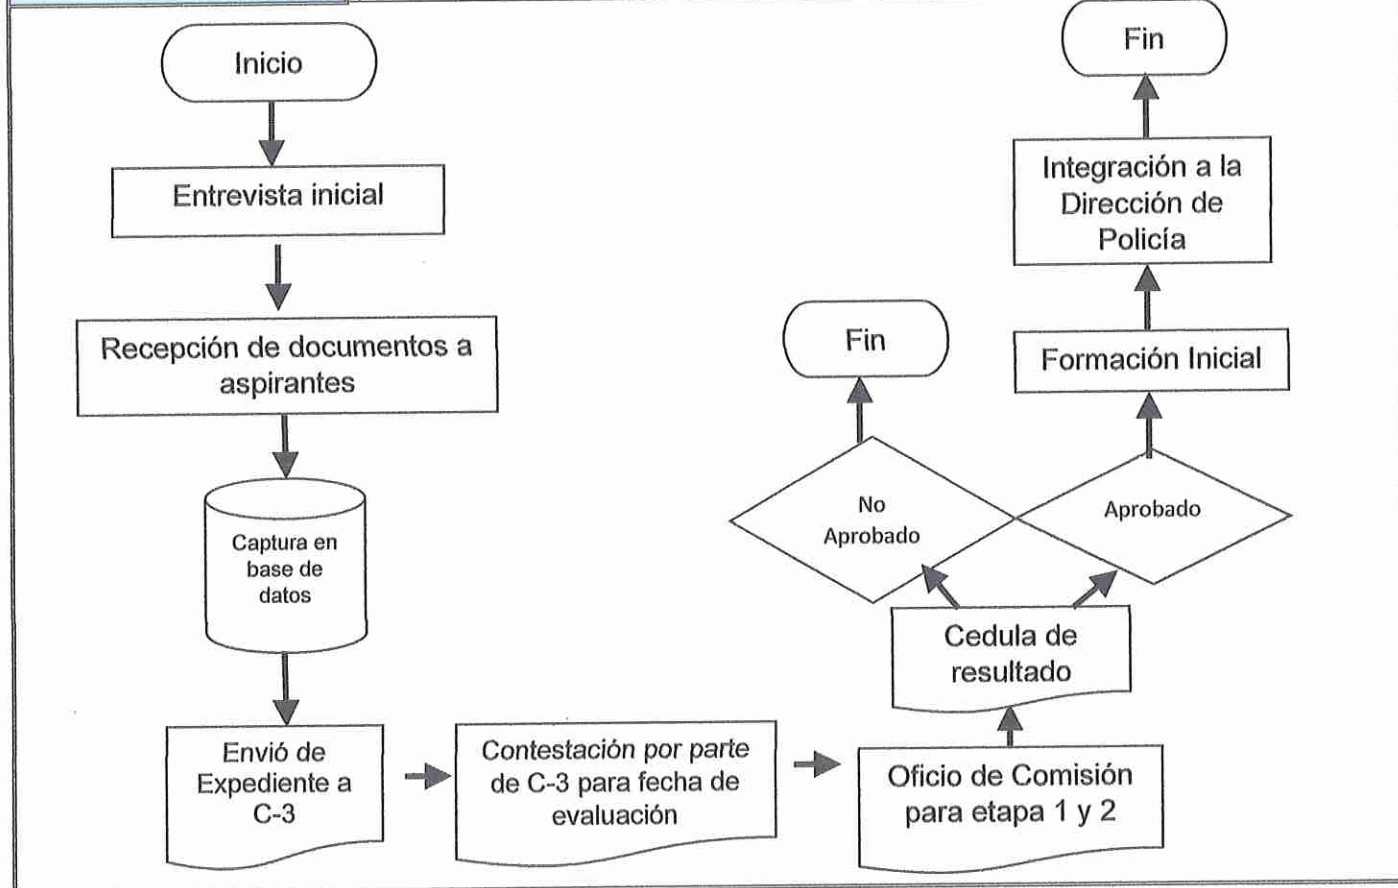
Inicio

Entrevista inicial

Recepción de documentos a aspirantes

Captura en base de datos

Envió de Expediente a C-3

Contestación por parte de C-3 para fecha de evaluación

Oficio de Comisión para etapa 1 y 2

Cedula de resultado

No Aprobado

Fin

Aprobado

Formación Inicial

Integración a la Dirección de Policía

Fin